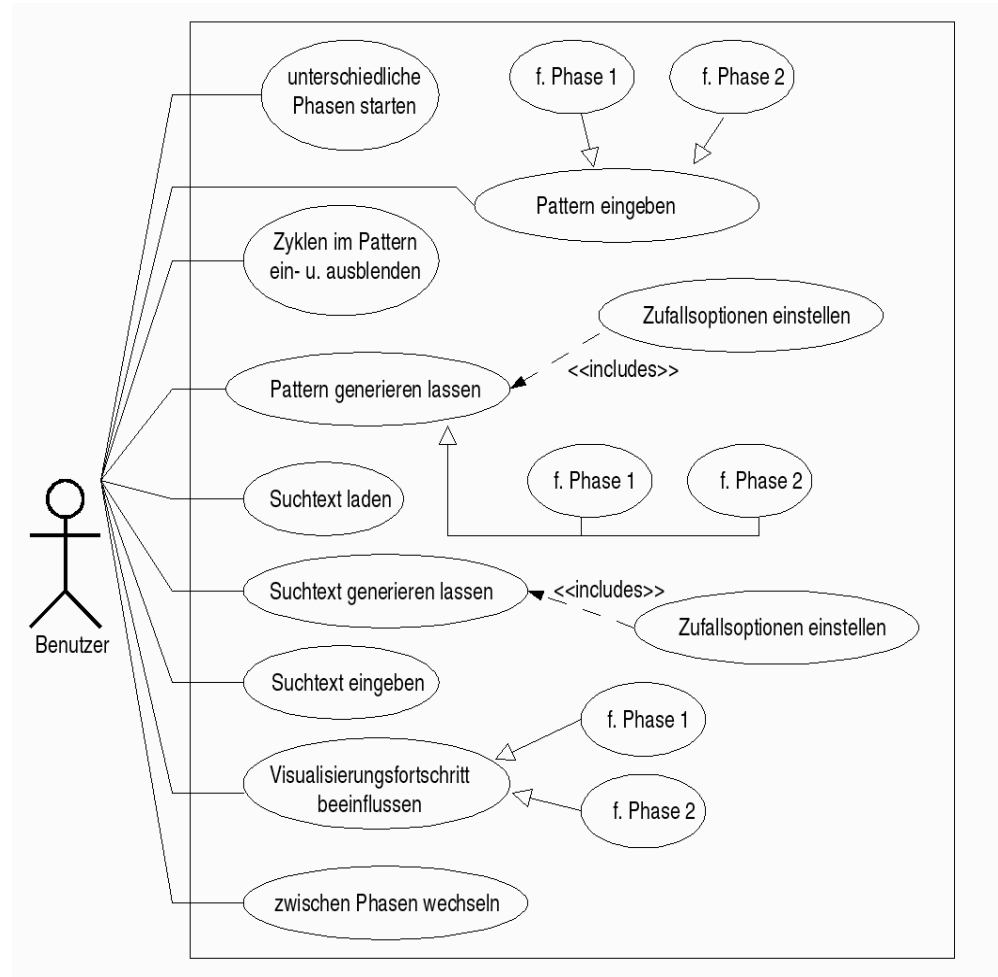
unterschiedliche Phasen starten

f. Phase 1

f. Phase 2

Pattern eingeben

Zyklen im Pattern ein- u. ausblenden

Zufallsoptionen einstellen

<<includes>>

Pattern generieren lassen

f. Phase 1

f. Phase 2

Suchtext laden

Suchtext generieren lassen

<<includes>>

Zufallsoptionen einstellen

Benutzer

Suchtext eingeben

f. Phase 1

Visualisierungsfortschritt beeinflussen

f. Phase 2

zwischen Phasen wechseln